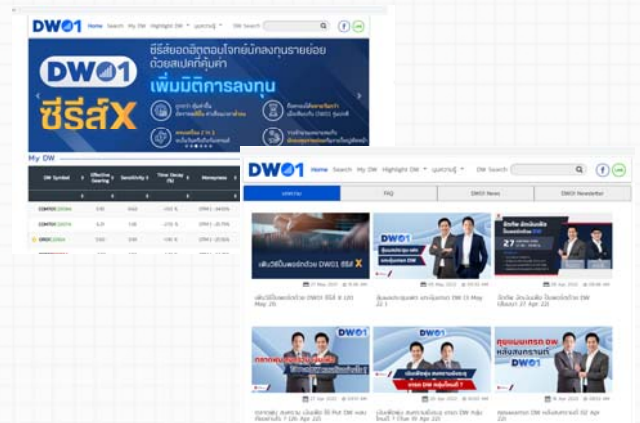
DW01 Home Search My DW Highlight DW บุคคลากร DW Search

ซีรีส์ยอดฮิตตอบโจทย์นักลงทุนรายย่อย ด้วยสเปคที่คุ้มค่า

DW01 ซีรีส์X

เพิ่มมิติการลงทุน

My DW

| DW Symbol | Effective Gearing | Sensitivity | Time Decay (%) | Moneyness |
|---|---|---|---|---|
| COM7C2301A | 3.10 | 0.62 | -0.10 % | OTM 1 -24.10% |
| COM7C2305A | 4.31 | 1.06 | -0.13 % | OTM 1 -22.70% |
| CRCC2301A | 2.50 | 0.50 | -0.08 % | OTM 1 -20.30% |

DW01 Home Search My DW Highlight DW บุคคลากร DW Search

บทความ | FAQ | DW01 News | DW01 Newsletter

DW01 ซีรีส์ X

27 May 2022

เติมวิชั่นพอร์ตด้วย DW01 ซีรีส์ X (20 May 22)

05 May 2022

อัพเดตประชุมหุ้น ยกเว้นการ DW (3 May 22)

DW01

27 Apr 2022

เปิดศึก เลือกหุ้นเด็ด ด้วยเทรดผ่าน DW (ต้นแบบ 27 Apr 22)

27 Apr 2022

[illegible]

25 Apr 2022

เปิดพอร์ตนิ่ง สงกรานต์ตลาด เทรด DW กลุ่มไหนดี ? (Tue 19 Apr 22)

เทรด DW กลุ่มไหนดี ?

22 Apr 2022

คุยแผนเทรด DW หลังสงกรานต์

DW01

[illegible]